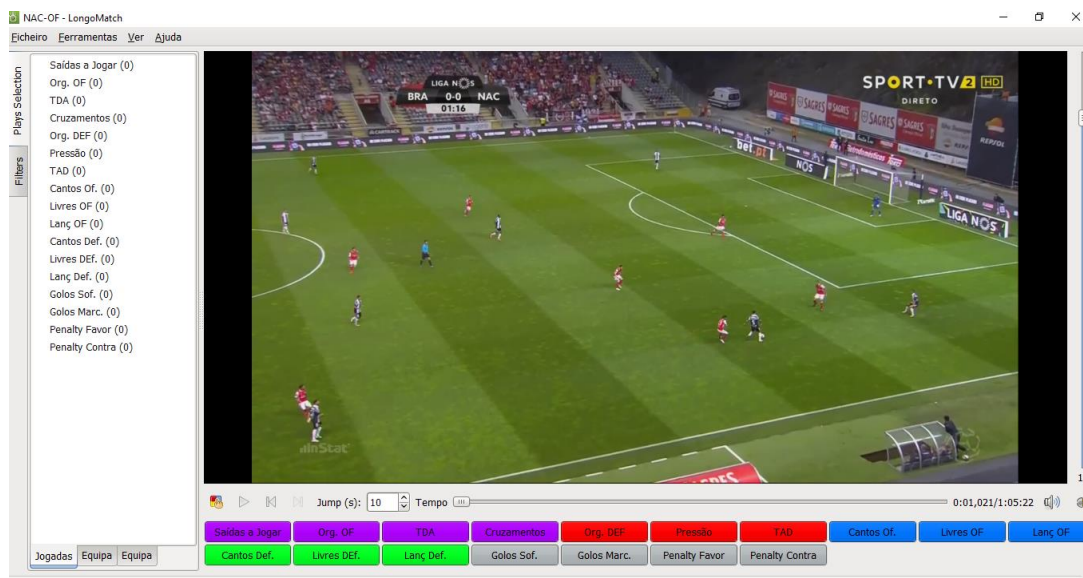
NAC-OF - LongoMatch

Ficheiro Ferramentas Ver Ajuda

Plays Selection
Filters

Saídas a Jogar (0)
Org. OF (0)
TDA (0)
Cruzamentos (0)
Org. DEF (0)
Pressão (0)
TAD (0)
Cantos Of. (0)
Livres OF (0)
Lanç OF (0)
Cantos Def. (0)
Livres DEf. (0)
Lanç Def. (0)
Golos Sof. (0)
Golos Marc. (0)
Penalty Favor (0)
Penalty Contra (0)

Jogadas Equipa Equipa

LIGA NOS
BRA 0-0 NAC
01:16

SPORT·TV2 HD
DIRETO

SAGRES SAGRES SAGRES SAGRES
bet.pt
NOS
LIGA NOS
REPSOL
InStat

Jump (s): 10 Tempo 0:01,021/1:05:22

| Saídas a Jogar | Org. OF | TDA | Cruzamentos | Org. DEF | Pressão | TAD | Cantos Of. | Livres OF | Lanç OF |
|---|---|---|---|---|---|---|---|---|---|
| Cantos Def. | Livres DEf. | Lanç Def. | Golos Sof. | Golos Marc. | Penalty Favor | Penalty Contra | | | |